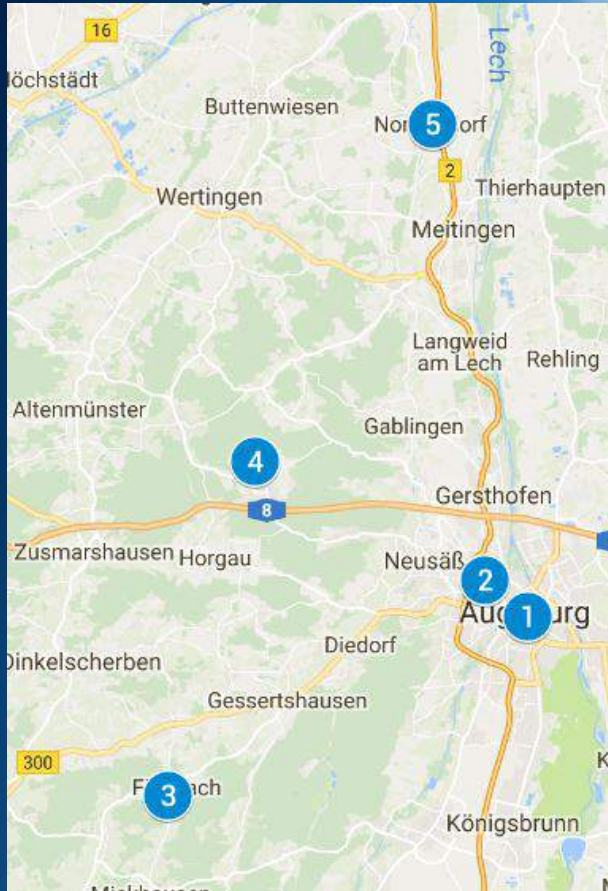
16
öchstädt
Buttenwiesen
Nor 5 orf
Lech
2
Thierhaupten
Wertingen
Meitingen
Langweid am Lech
Rehling
Altenmünster
Gablingen
4
Gersthofen
8
Zusmarshausen
Horgau
Neusäß
2
Aug 1 rg
Dinkelscherben
Diedorf
Gessertshausen
300
Fi 3 ch
Königsbrunn
K
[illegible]